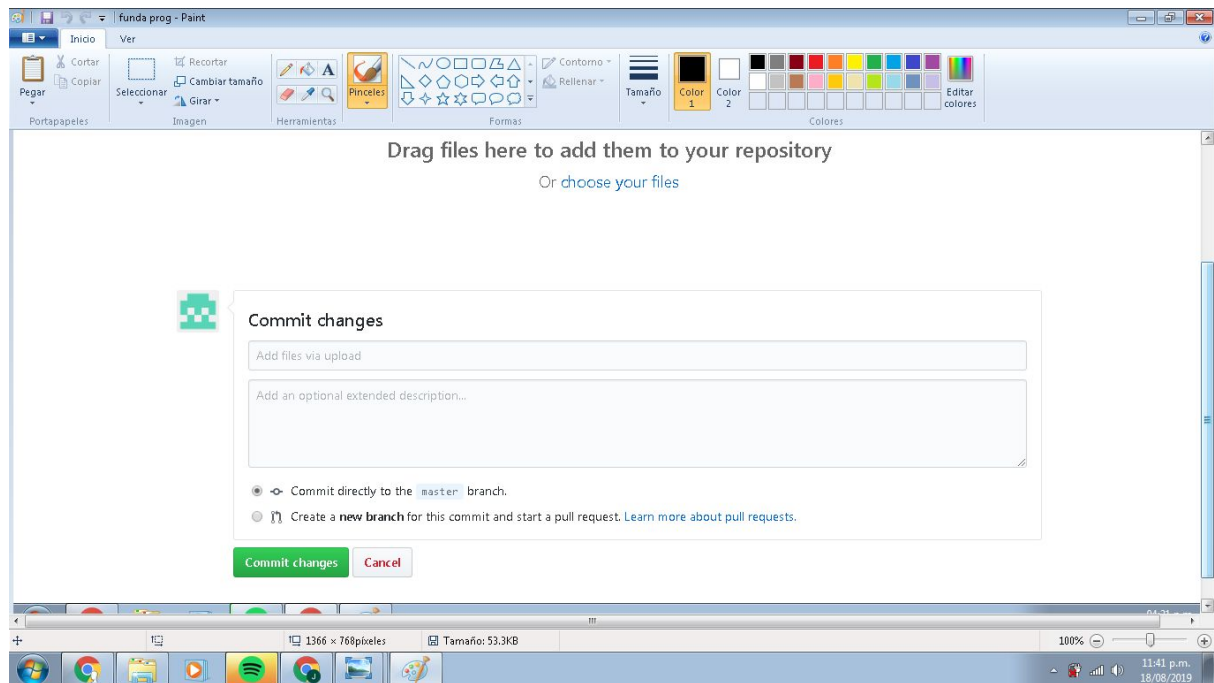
funda prog - Paint

Inicio Ver

Cortar
Copiar
Pegar
Portapapeles

Seleccionar
Recortar
Cambiar tamaño
Girar
Imagen

Herramientas

Pinceles

Contorno
Rellenar
Formas

Tamaño

Color 1
Color 2
Editar colores
Colores

Drag files here to add them to your repository

Or choose your files

Commit changes

Add files via upload

Add an optional extended description...

Commit directly to the master branch.

Create a new branch for this commit and start a pull request. Learn more about pull requests.

Commit changes Cancel

1366 × 768píxeles
Tamaño: 53.3KB
100%

11:41 p.m.
18/08/2019